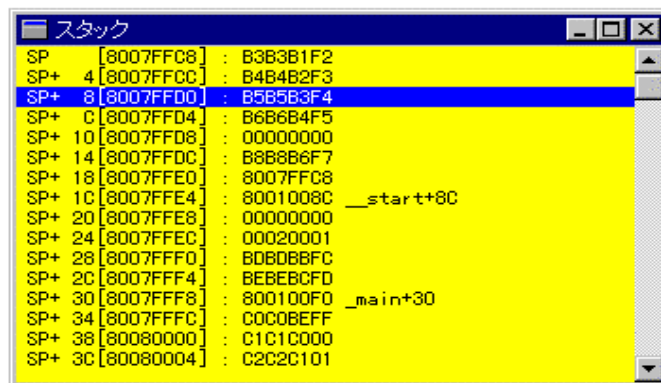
スタック

SP [8007FFC8] : B3B3B1F2
SP+ 4 [8007FFCC] : B4B4B2F3
SP+ 8 [8007FFD0] : B5B5B3F4
SP+ C [8007FFD4] : B6B6B4F5
SP+ 10 [8007FFD8] : 00000000
SP+ 14 [8007FFDC] : B8B8B6F7
SP+ 18 [8007FFE0] : 8007FFC8
SP+ 1C [8007FFE4] : 8001008C __start+8C
SP+ 20 [8007FFE8] : 00000000
SP+ 24 [8007FFEC] : 00020001
SP+ 28 [8007FFF0] : BDBDBBFC
SP+ 2C [8007FFF4] : BEBEBCFD
SP+ 30 [8007FFF8] : 800100F0 _main+30
SP+ 34 [8007FFFC] : C0C0BEFF
SP+ 38 [80080000] : C1C1C000
SP+ 3C [80080004] : C2C2C101